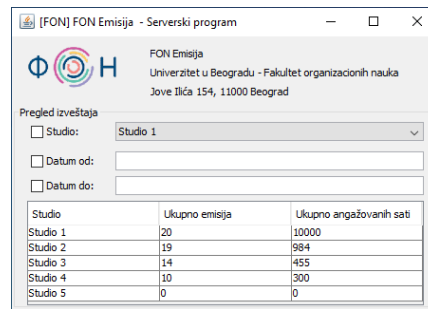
[FON] FON Emisija - Serverski program

ФОН

FON Emisija
Univerzitet u Beogradu - Fakultet organizacionih nauka
Jove Ilića 154, 11000 Beograd

Pregled izveštaja

Studio: Studio 1

Datum od:

Datum do:

| Studio | Ukupno emisija | Ukupno angažovanih sati |
|---|---|---|
| Studio 1 | 20 | 10000 |
| Studio 2 | 19 | 984 |
| Studio 3 | 14 | 455 |
| Studio 4 | 10 | 300 |
| Studio 5 | 0 | 0 |